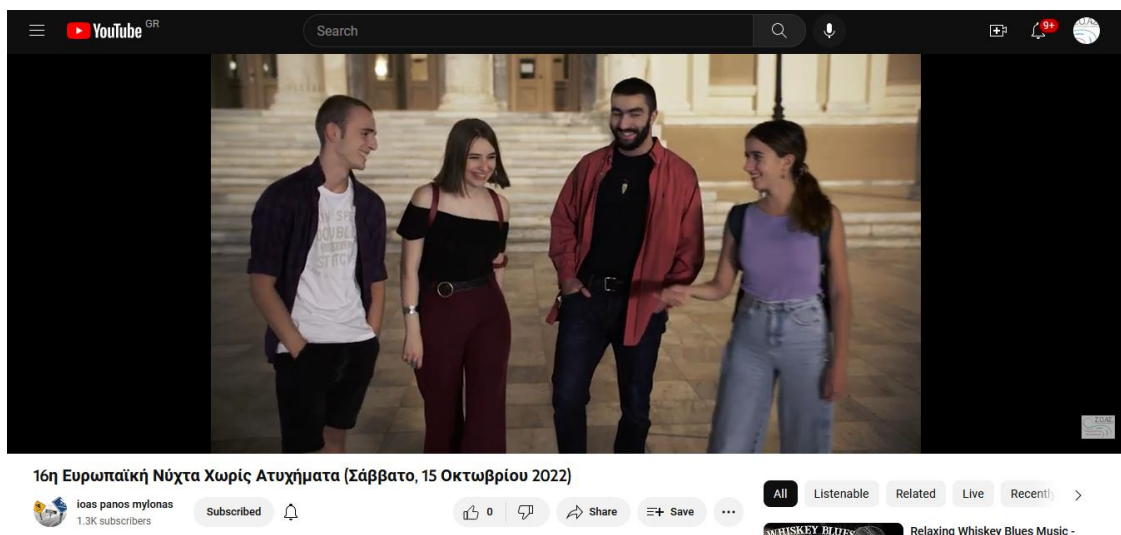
YouTube GR

Search

9+

16η Ευρωπαϊκή Νύχτα Χωρίς Ατυχήματα (Σάββατο, 15 Οκτωβρίου 2022)

ioas panos mylonas
1.3K subscribers

Subscribed

0

Share

Save

All

Listenable

Related

Live

Recentl

WHISKEY BLUES

Relaxing Whiskey Blues Music -